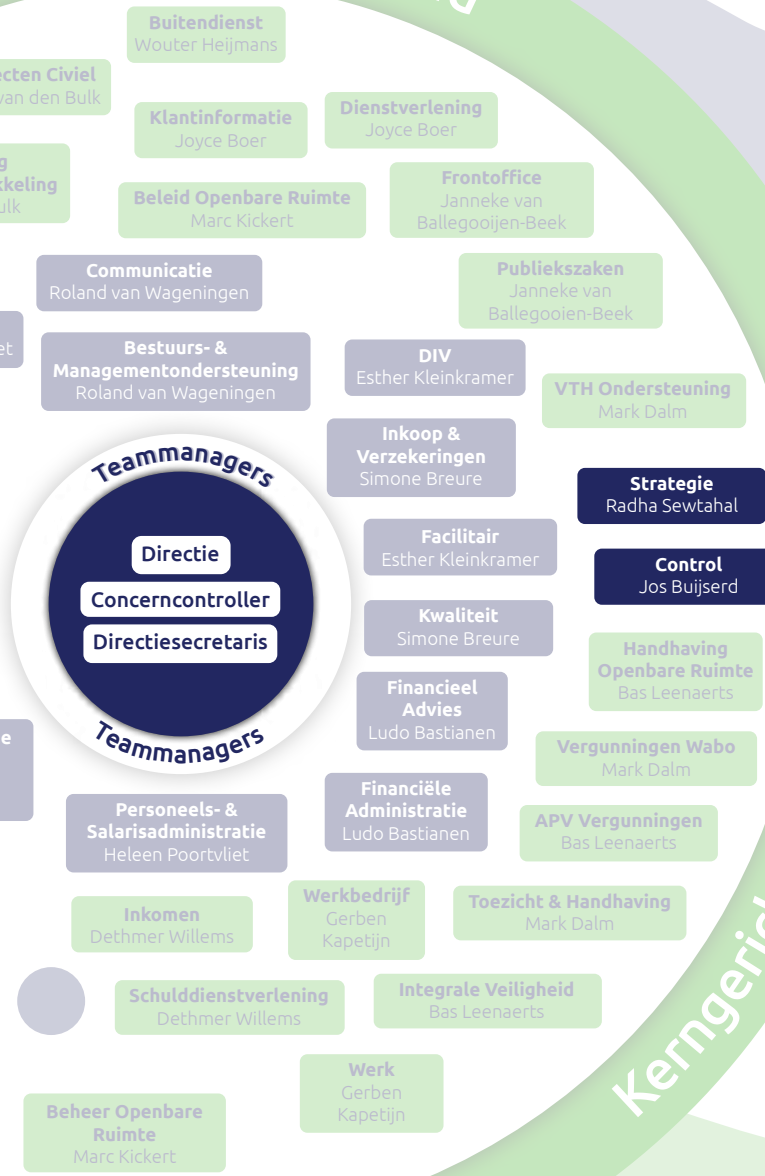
Buitendienst
Wouter Heijmans

ecten Civiel
van den Bulk

Klantinformatie
Joyce Boer

Dienstverlening
Joyce Boer

g
kkeling
ulk

Beleid Openbare Ruimte
Marc Kickert

Frontoffice
Janneke van Ballegooijen-Beek

Communicatie
Roland van Wageningen

Publiekszaken
Janneke van Ballegooien-Beek

et

Bestuurs- & Managementondersteuning
Roland van Wageningen

DIV
Esther Kleinkramer

VTH Ondersteuning
Mark Dalm

Inkoop & Verzekeringen
Simone Breure

Teammanagers

Strategie
Radha Sewtahal

Directie

Facilitair
Esther Kleinkramer

Control
Jos Buijserd

Concerncontroller

Directiesecretaris

Kwaliteit
Simone Breure

Handhaving Openbare Ruimte
Bas Leenaerts

Financieel Advies
Ludo Bastianen

e

Teammanagers

Vergunningen Wabo
Mark Dalm

Personeels- & Salarisadministratie
Heleen Poortvliet

Financiële Administratie
Ludo Bastianen

APV Vergunningen
Bas Leenaerts

Werkbedrijf
Gerben Kapetijn

Toezicht & Handhaving
Mark Dalm

Inkomen
Dethmer Willems

Schulddienstverlening
Dethmer Willems

Integrale Veiligheid
Bas Leenaerts

Werk
Gerben Kapetijn

Beheer Openbare Ruimte
Marc Kickert

Kengerid